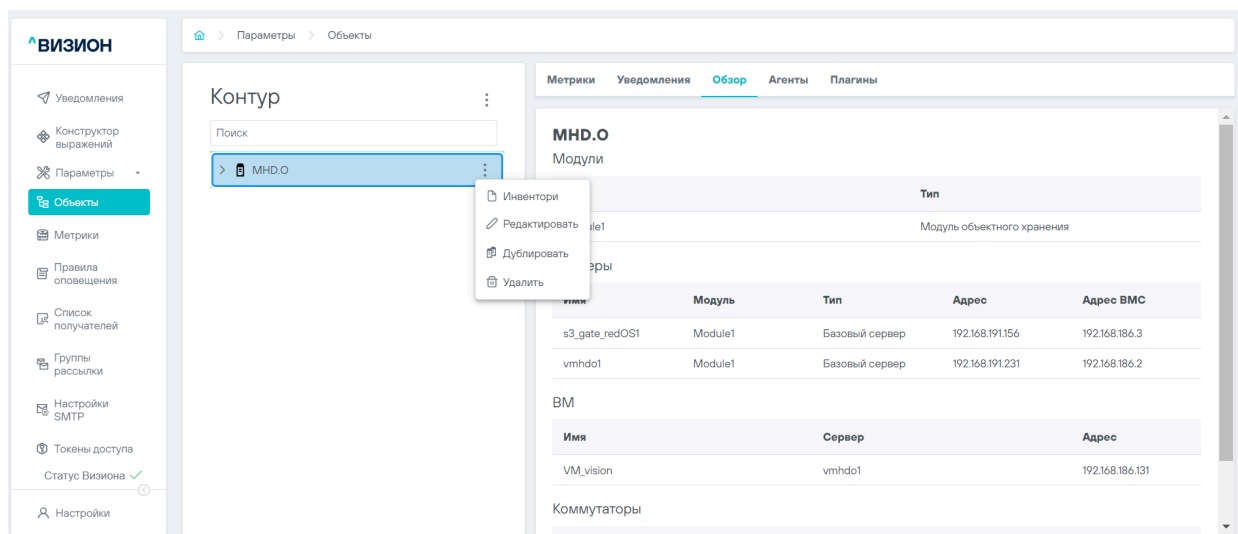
^ВИЗИОН

Уведомления
Конструктор выражений
Параметры
Объекты
Метрики
Правила оповещения
Список получателей
Группы рассылки
Настройки SMTP
Токены доступа
Статус Визиона
Настройки

Параметры > Объекты

Контур
Поиск
MHD.O
Инвентори
Редактировать
Дублировать
Удалить

Метрики Уведомления Обзор Агенты Плагины

MHD.O
Модули

| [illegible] | Тип |
|---|---|
| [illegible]le1 | Модуль объектного хранения |

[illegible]еры

| Имя | Модуль | Тип | Адрес | Адрес BMC |
|---|---|---|---|---|
| s3_gate_redOS1 | Module1 | Базовый сервер | 192.168.191.156 | 192.168.186.3 |
| vmhdo1 | Module1 | Базовый сервер | 192.168.191.231 | 192.168.186.2 |

ВМ

| Имя | Сервер | Адрес |
|---|---|---|
| VM_vision | vmhdo1 | 192.168.186.131 |

Коммутаторы